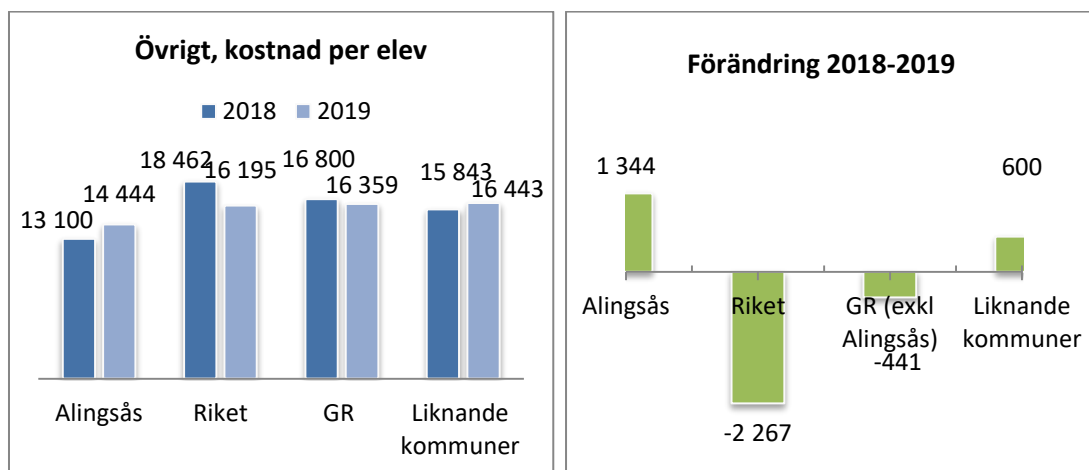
Övrigt, kostnad per elev

2018 2019

13 100
14 444
18 462
16 195
16 800
16 359
15 843
16 443

Alingsås
Riket
GR
Liknande kommuner

Förändring 2018-2019

1 344
600
-2 267
-441

Alingsås
Riket
GR (exkl Alingsås)
Liknande kommuner